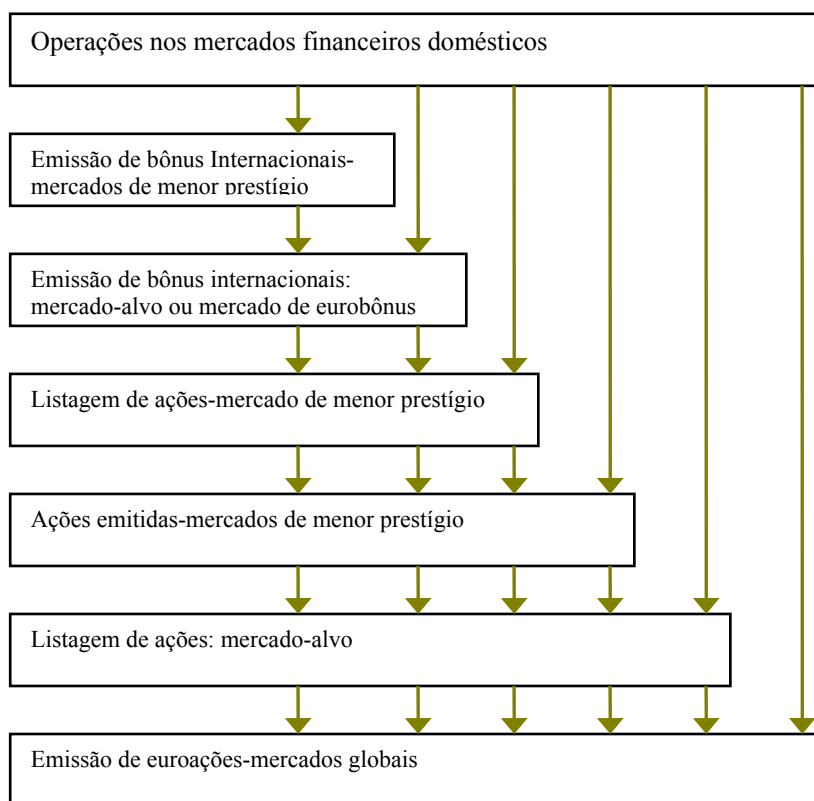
Operações nos mercados financeiros domésticos

Emissão de bônus Internacionais-mercados de menor prestígio

Emissão de bônus internacionais: mercado-alvo ou mercado de eurobônus

Listagem de ações-mercado de menor prestígio

Ações emitidas-mercados de menor prestígio

Listagem de ações: mercado-alvo

Emissão de euroações-mercados globais